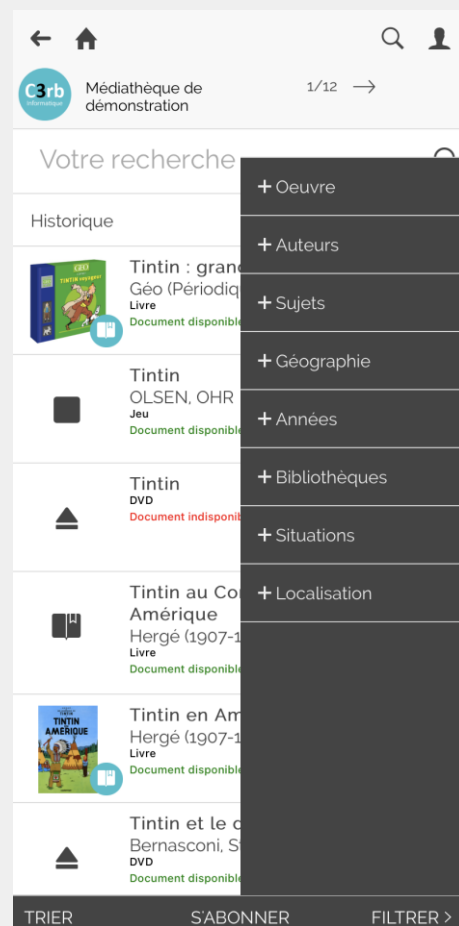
C3rb informatique

Médiathèque de démonstration

1/12

Votre recherche

Historique

Tintin : grand
Géo (Périodiq
Livre
Document disponible

Tintin
OLSEN, OHR
Jeu
Document disponible

Tintin
DVD
Document indisponib

Tintin au Co
Amérique
Hergé (1907-1
Livre
Document disponible

Tintin en Am
Hergé (1907-1
Livre
Document disponible

Tintin et le c
Bernasconi, S
DVD
Document disponible

+ Oeuvre
+ Auteurs
+ Sujets
+ Géographie
+ Années
+ Bibliothèques
+ Situations
+ Localisation

TRIER
S'ABONNER
FILTRER >

TINTIN AMÉRIQUE